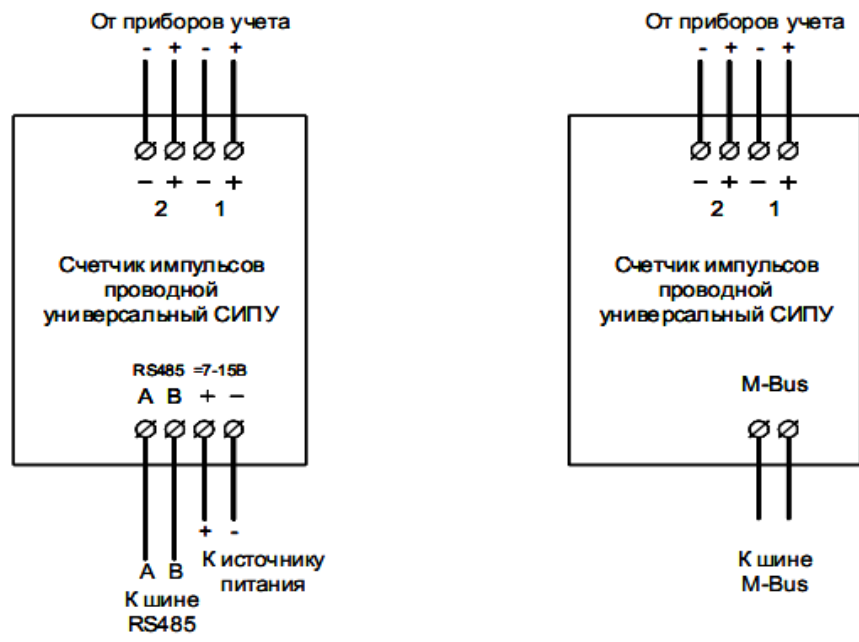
От приборов учета
- + - +

− + − +
2 1

Счетчик импульсов проводной универсальный СИПУ

RS485 =7-15В
A B + −

+ -
A B
К шине
RS485

К источнику питания

От приборов учета
- + - +

− + − +
2 1

Счетчик импульсов проводной универсальный СИПУ

M-Bus

К шине
M-Bus